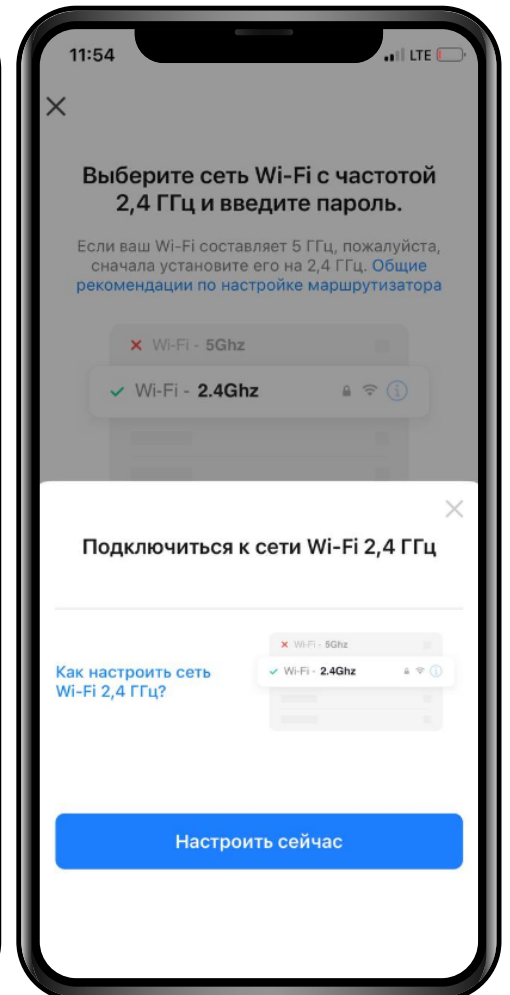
11:54

LTE

Выберите сеть Wi-Fi с частотой 2,4 ГГц и введите пароль.

Если ваш Wi-Fi составляет 5 ГГц, пожалуйста, сначала установите его на 2,4 ГГц. Общие рекомендации по настройке маршрутизатора

Wi-Fi - 5Ghz

Wi-Fi - 2.4Ghz

Подключиться к сети Wi-Fi 2,4 ГГц

Как настроить сеть Wi-Fi 2,4 ГГц?

Wi-Fi - 5Ghz

Wi-Fi - 2.4Ghz

Настроить сейчас